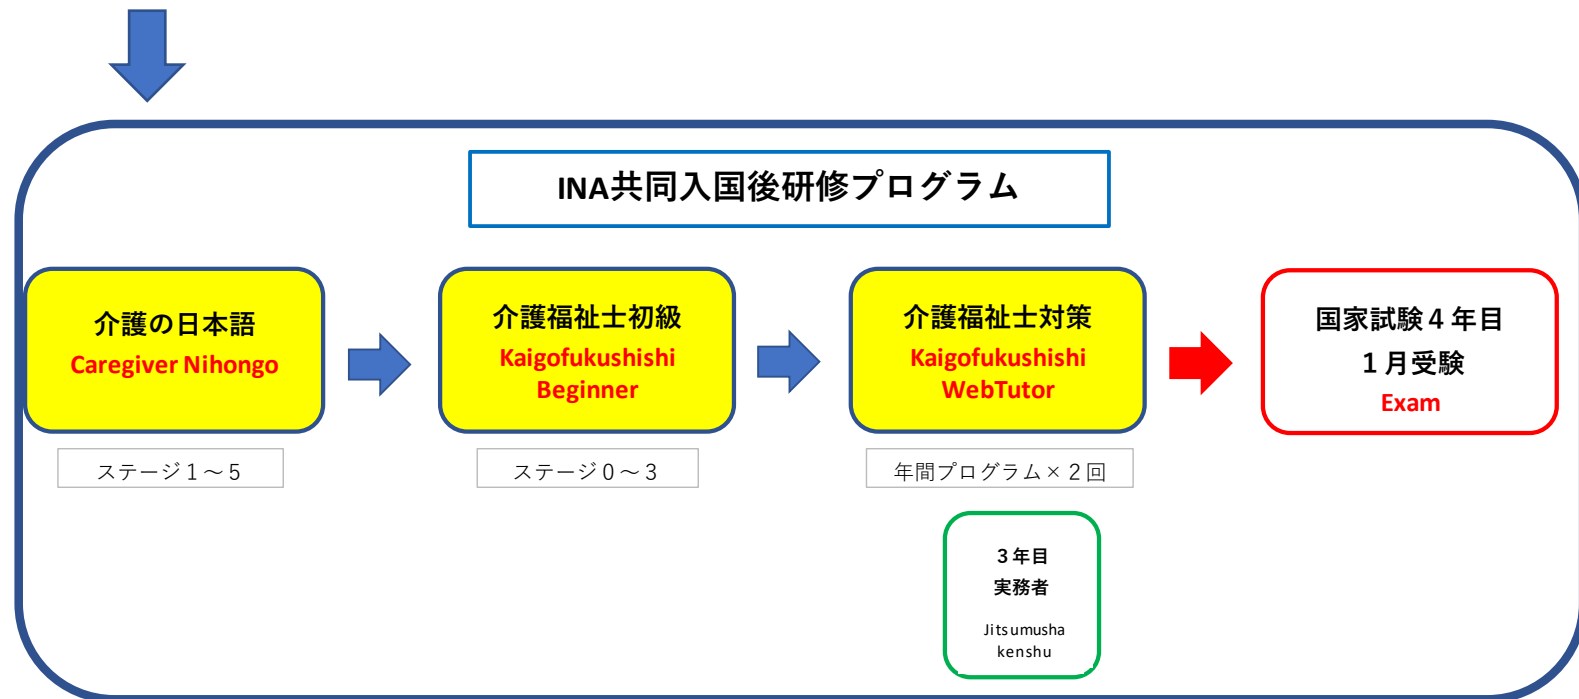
INA共同入国後研修プログラム

介護の日本語
Caregiver Nihongo

ステージ１～５

介護福祉士初級
Kaigofukushishi
Beginner

ステージ０～３

介護福祉士対策
Kaigofukushishi
WebTutor

年間プログラム×２回

国家試験４年目
１月受験
Exam

３年目
実務者

Jitsumusha
kenshu